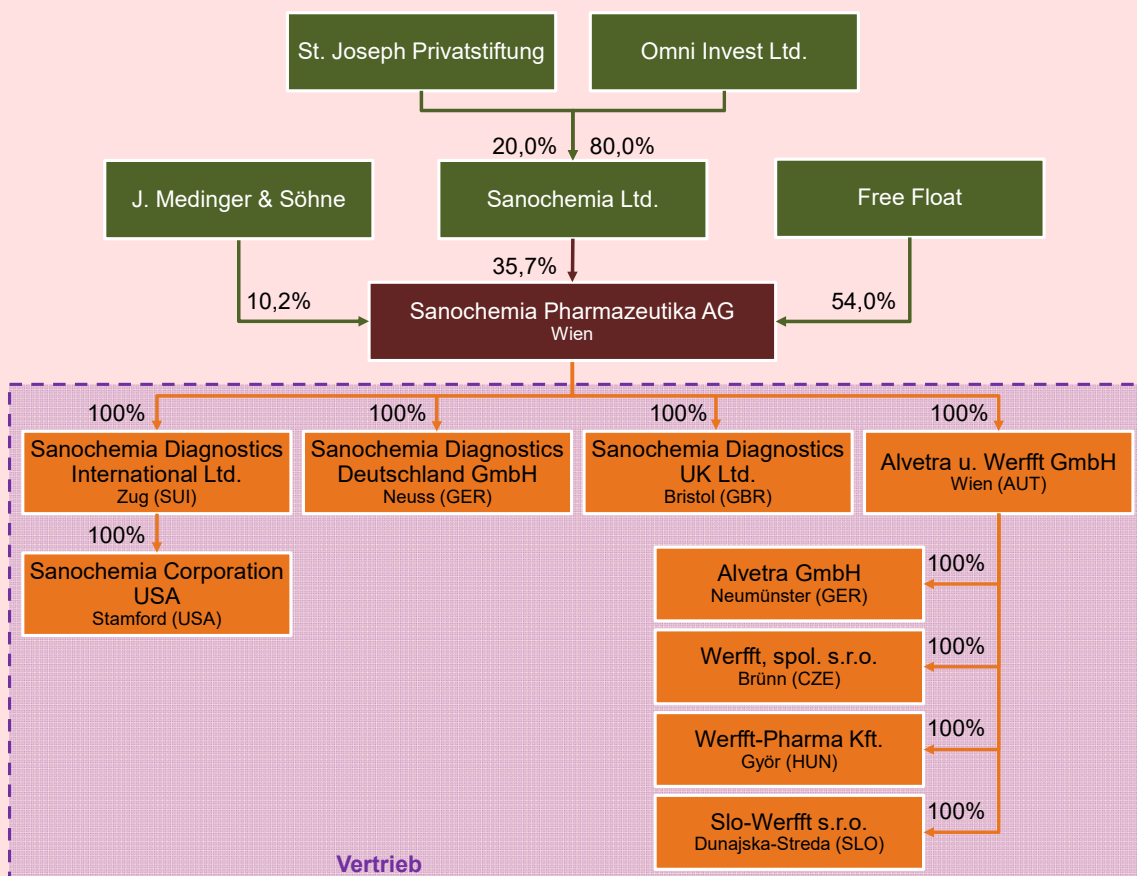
St. Joseph Privatstiftung

Omni Invest Ltd.

20,0%

80,0%

J. Medinger & Söhne

Sanochemia Ltd.

Free Float

35,7%

10,2%

Sanochemia Pharmazeutika AG
Wien

54,0%

100%

100%

100%

100%

Sanochemia Diagnostics International Ltd.
Zug (SUI)

Sanochemia Diagnostics Deutschland GmbH
Neuss (GER)

Sanochemia Diagnostics UK Ltd.
Bristol (GBR)

Alvetra u. Werfft GmbH
Wien (AUT)

100%

Sanochemia Corporation USA
Stamford (USA)

100%

Alvetra GmbH
Neumünster (GER)

100%

Werfft, spol. s.r.o.
Brünn (CZE)

100%

Werfft-Pharma Kft.
Györ (HUN)

100%

Slo-Werfft s.r.o.
Dunajska-Streda (SLO)

Vertrieb